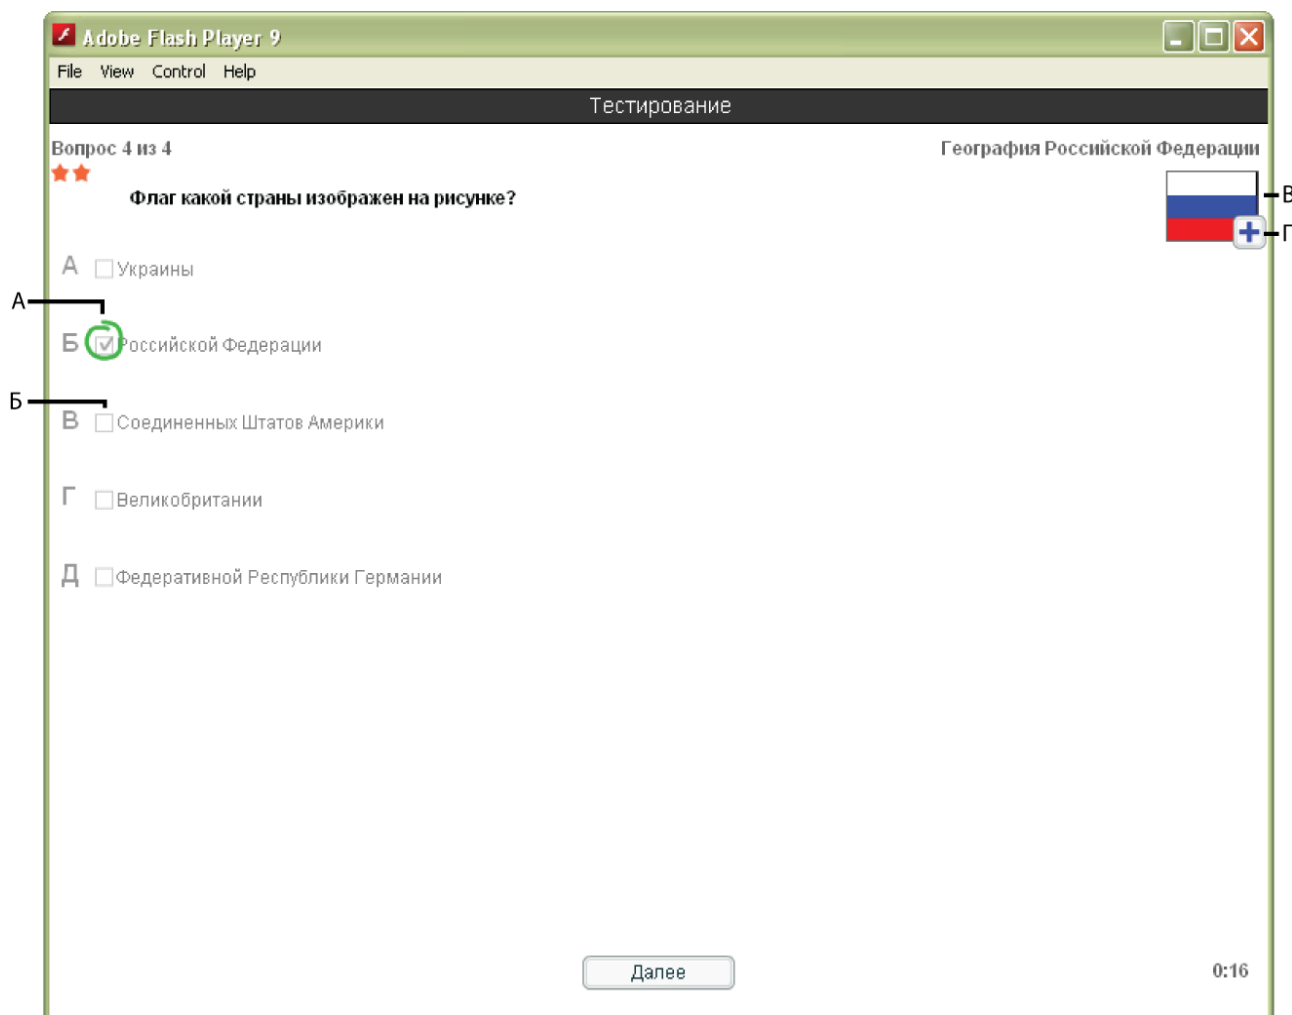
Adobe Flash Player 9

File View Control Help

Тестирование

Вопрос 4 из 4

География Российской Федерации

Флаг какой страны изображен на рисунке?

В

Г

А Украины

А

Б Российской Федерации

Б

В Соединенных Штатов Америки

Г Великобритании

Д Федеративной Республики Германии

Далее

0:16